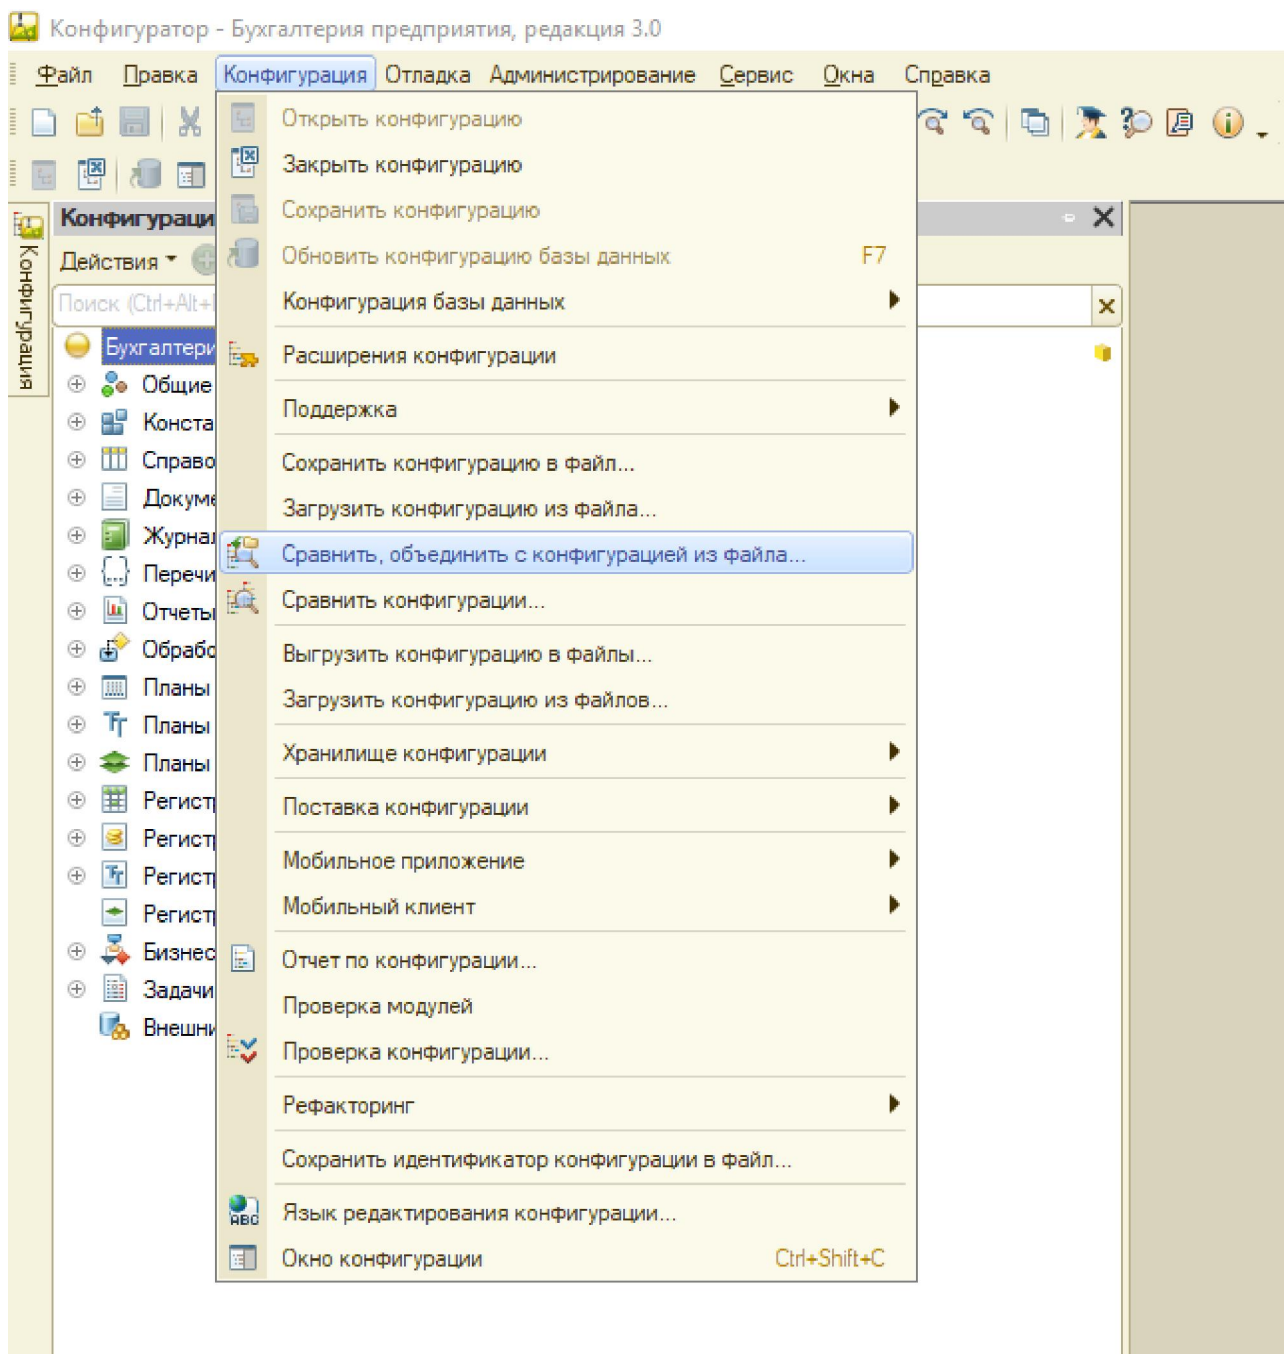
Конфигуратор - Бухгалтерия предприятия, редакция 3.0

Файл Правка Конфигурация Отладка Администрирование Сервис Окна Справка

Конфигурация

Действия

Поиск (Ctrl+Alt+I

Бухгалтери
Общие
Конста
Справо
Докуме
Журна
Перечи
Отчеты
Обрабо
Планы
Планы
Планы
Регист
Регист
Регист
Регист
Бизнес
Задачи
Внешни

Открыть конфигурацию
Закрыть конфигурацию
Сохранить конфигурацию
Обновить конфигурацию базы данных F7
Конфигурация базы данных
Расширения конфигурации
Поддержка
Сохранить конфигурацию в файл...
Загрузить конфигурацию из файла...
Сравнить, объединить с конфигурацией из файла...
Сравнить конфигурации...
Выгрузить конфигурацию в файлы...
Загрузить конфигурацию из файлов...
Хранилище конфигурации
Поставка конфигурации
Мобильное приложение
Мобильный клиент
Отчет по конфигурации...
Проверка модулей
Проверка конфигурации...
Рефакторинг
Сохранить идентификатор конфигурации в файл...
Язык редактирования конфигурации...
Окно конфигурации Ctrl+Shift+C